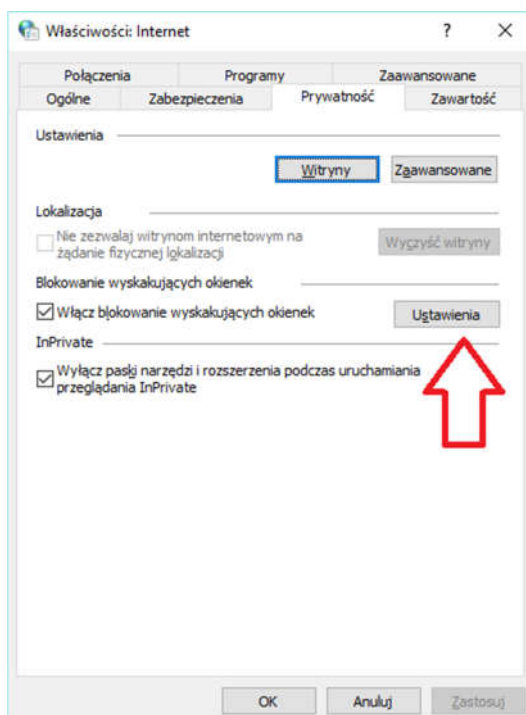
Właściwości: Internet

?

×

Połączenia

Programy

Zaawansowane

Ogólne

Zabezpieczenia

Prywatność

Zawartość

Ustawienia

Witryny

Zaawansowane

Lokalizacja

Nie zezwalaj witrynom internetowym na żądanie fizycznej lokalizacji

Wyczyść witryny

Blokowanie wyskakujących okienek

Włącz blokowanie wyskakujących okienek

Ustawienia

InPrivate

Wyłącz paski narzędzi i rozszerzenia podczas uruchamiania przeglądania InPrivate

OK

Anuluj

Zastosuj